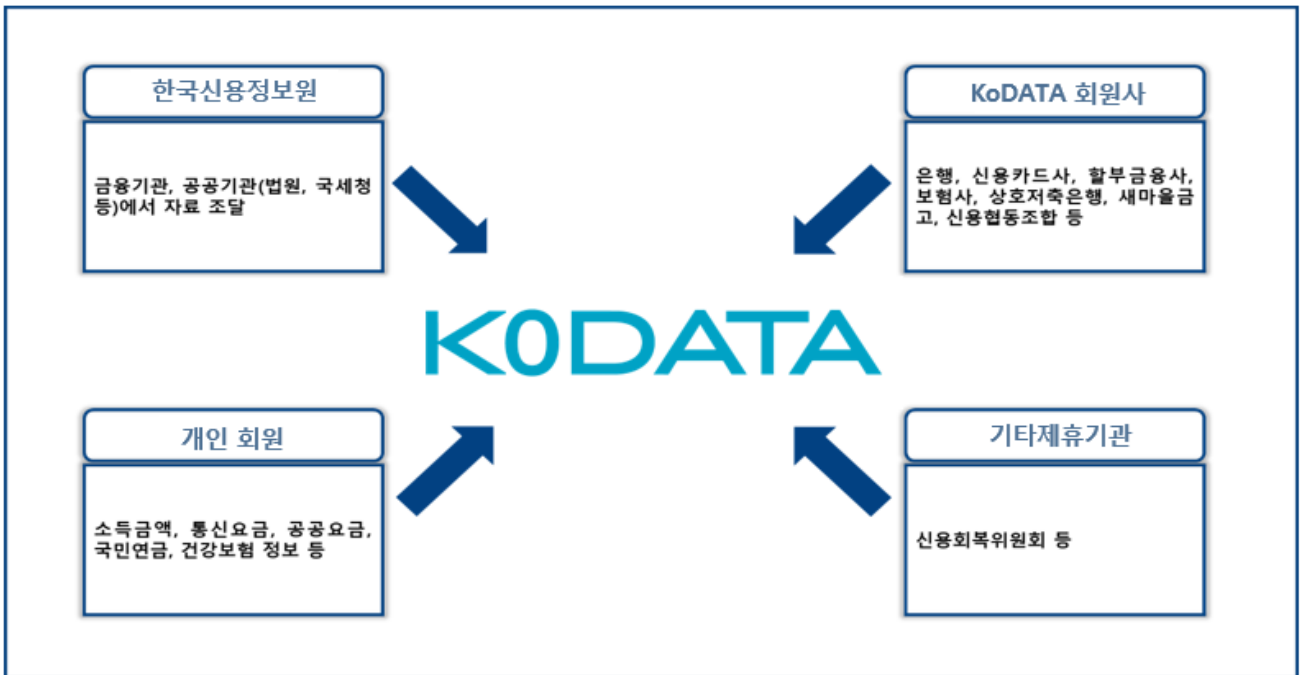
한국신용정보원

금융기관, 공공기관(법원, 국세청 등)에서 자료 조달

KoDATA 회원사

은행, 신용카드사, 할부금융사, 보험사, 상호저축은행, 새마을금고, 신용협동조합 등

K0DATA

개인 회원

소득금액, 통신요금, 공공요금, 국민연금, 건강보험 정보 등

기타제휴기관

신용회복위원회 등